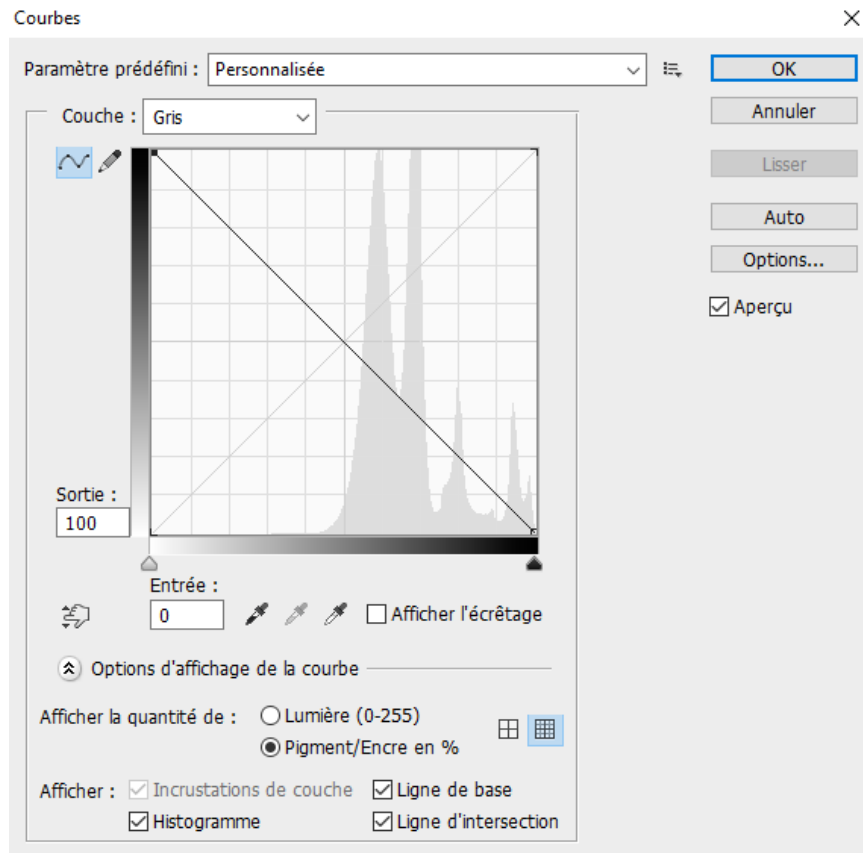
Courbes

Paramètre prédéfini : Personnalisée

OK

Annuler

Lisser

Auto

Options...

Aperçu

Couche : Gris

Sortie :
100

Entrée :
0

Afficher l'écrêtage

Options d'affichage de la courbe

Afficher la quantité de : Lumière (0-255)
Pigment/Encre en %

Afficher : Incrustations de couche
Ligne de base
Histogramme
Ligne d'intersection